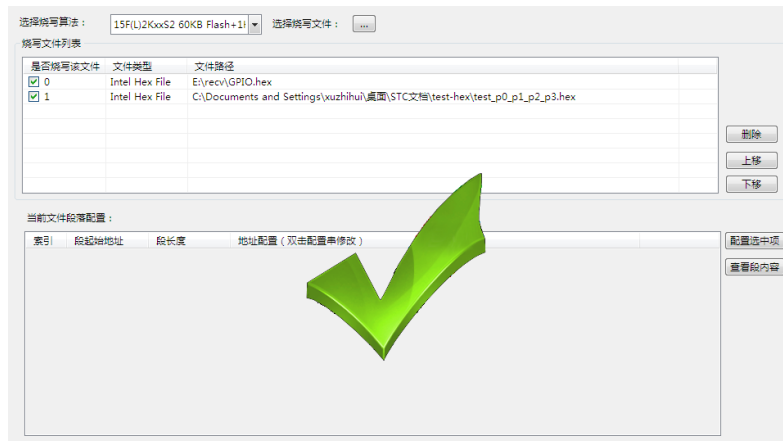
选择烧写算法： 15F(L)2KxxS2 60KB Flash+1! 选择烧写文件： ...

烧写文件列表

| 是否烧写该文件 | 文件类型 | 文件路径 |
|---|---|---|
| 0 | Intel Hex File | E:\recv\GPIO.hex |
| 1 | Intel Hex File | C:\Documents and Settings\xuzhihui\桌面\STC文档\test-hex\test_p0_p1_p2_p3.hex |

删除

上移

下移

当前文件段落配置：

| 索引 | 段起始地址 | 段长度 | 地址配置（双击配置串修改） |
|---|---|---|---|

配置选中项

查看段内容